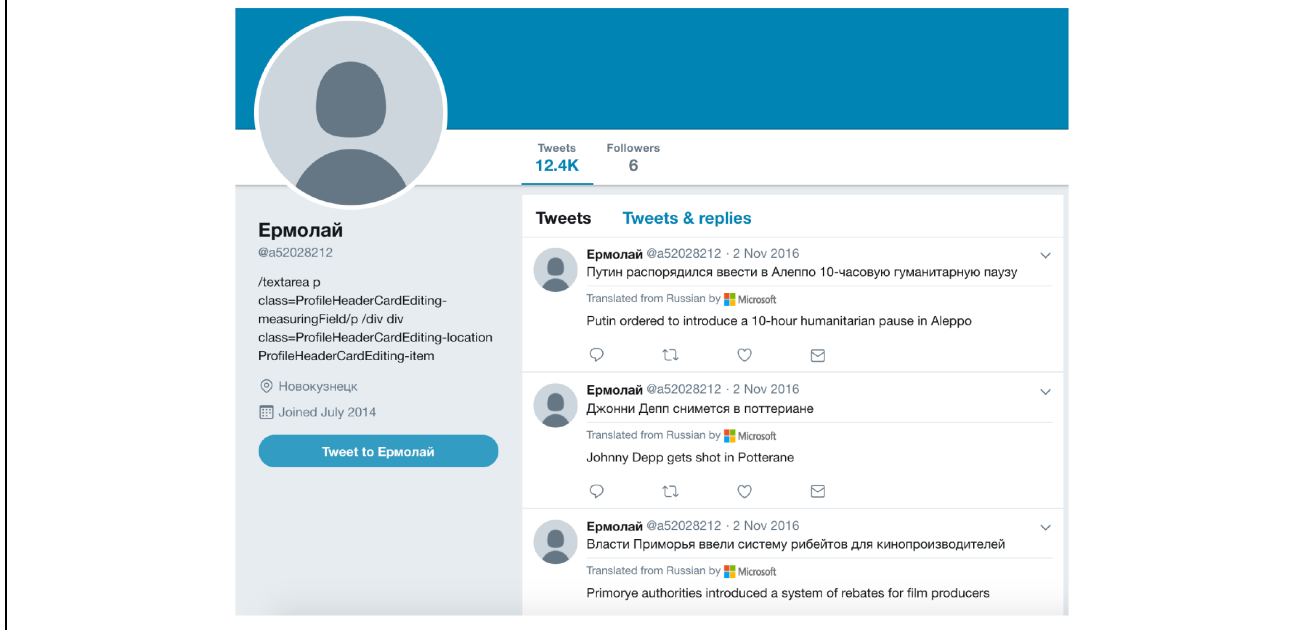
Tweets
12.4K

Followers
6

Ермолай
@a52028212

/textarea p class=ProfileHeaderCardEditing-measuringField/p /div div class=ProfileHeaderCardEditing-location ProfileHeaderCardEditing-item

Новокузнецк

Joined July 2014

Tweet to Ермолай

Tweets  Tweets & replies

Ермолай @a52028212 · 2 Nov 2016
Путин распорядился ввести в Алеппо 10-часовую гуманитарную паузу
Translated from Russian by Microsoft
Putin ordered to introduce a 10-hour humanitarian pause in Aleppo

Ермолай @a52028212 · 2 Nov 2016
Джонни Депп снимется в поттериане
Translated from Russian by Microsoft
Johnny Depp gets shot in Potterane

Ермолай @a52028212 · 2 Nov 2016
Власти Приморья ввели систему рибейтов для кинопроизводителей
Translated from Russian by Microsoft
Primorye authorities introduced a system of rebates for film producers